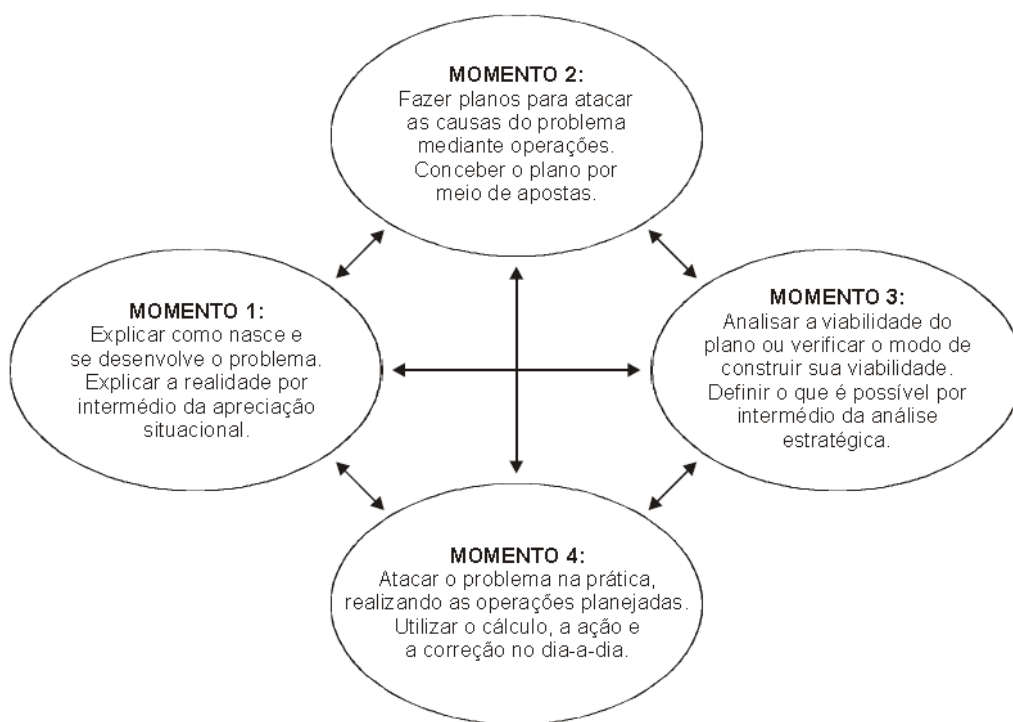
MOMENTO 2:
Fazer planos para atacar as causas do problema mediante operações. Conceber o plano por meio de apostas.

MOMENTO 1:
Explicar como nasce e se desenvolve o problema. Explicar a realidade por intermédio da apreciação situacional.

MOMENTO 3:
Analisar a viabilidade do plano ou verificar o modo de construir sua viabilidade. Definir o que é possível por intermédio da análise estratégica.

MOMENTO 4:
Atacar o problema na prática, realizando as operações planejadas. Utilizar o cálculo, a ação e a correção no dia-a-dia.